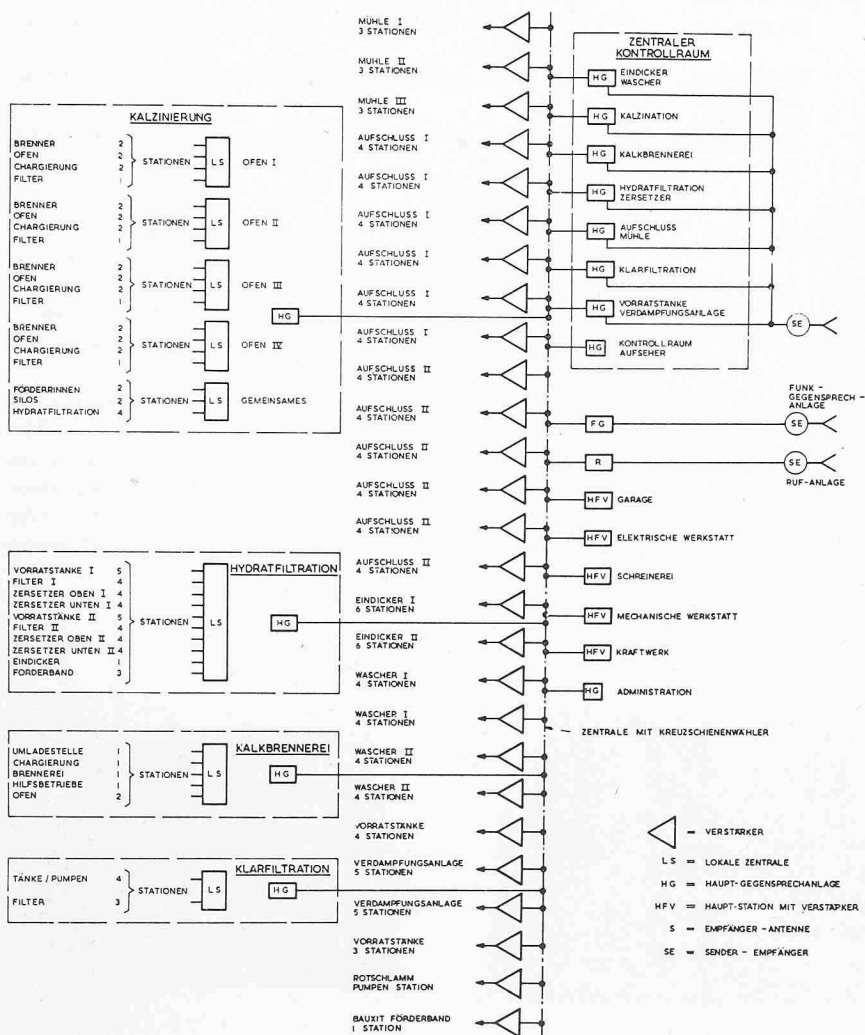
KALZINIERUNG

BRENNER 2
OFEN 2
CHARGIERUNG 2
FILTER 1
STATIONEN LS OFEN I

BRENNER 2
OFEN 2
CHARGIERUNG 2
FILTER 1
STATIONEN LS OFEN II

BRENNER 2
OFEN 2
CHARGIERUNG 2
FILTER 1
STATIONEN LS OFEN III

BRENNER 2
OFEN 2
CHARGIERUNG 2
FILTER 1
STATIONEN LS OFEN IV

FÖRDERRINNEN 2
SILOS 2
HYDRATFILTRATION 4
STATIONEN LS GEMEINSAMES

HG

HYDRATFILTRATION

VORRATSTANKE I 5
FILTER I 4
ZERSETZER OBEN I 4
ZERSETZER UNTEN I 4
VORRATSTÄNKE II 5
FILTER II 4
ZERSETZER OBEN II 4
ZERSETZER UNTEN II 4
EINDICKER 1
FÖRDERBAND 3
STATIONEN LS

HG

KALKBRENNEREI

UMLADESTELLE 1
CHARGIERUNG 1
BRENNEREI 1
HILFSBETRIEBE 1
OFEN 2
STATIONEN LS

HG

KLARFILTRATION

TÄNKE / PUMPEN 4
FILTER 3
STATIONEN LS

HG

MÜHLE I
3 STATIONEN
MÜHLE II
3 STATIONEN
MÜHLE III
3 STATIONEN
AUFSCHLUSS I
4 STATIONEN
AUFSCHLUSS I
4 STATIONEN
AUFSCHLUSS I
4 STATIONEN
AUFSCHLUSS I
4 STATIONEN
AUFSCHLUSS I
4 STATIONEN
AUFSCHLUSS I
4 STATIONEN
AUFSCHLUSS II
4 STATIONEN
AUFSCHLUSS II
4 STATIONEN
AUFSCHLUSS II
4 STATIONEN
AUFSCHLUSS II
4 STATIONEN
AUFSCHLUSS II
4 STATIONEN
AUFSCHLUSS II
4 STATIONEN
EINDICKER I
6 STATIONEN
EINDICKER II
6 STATIONEN
WASCHER I
4 STATIONEN
WASCHER I
4 STATIONEN
WASCHER II
4 STATIONEN
WASCHER II
4 STATIONEN
VORRATSTANKE
4 STATIONEN
VERDAMPFUNGSANLAGE
5 STATIONEN
VERDAMPFUNGSANLAGE
5 STATIONEN
VORRATSTANKE
3 STATIONEN
ROTSCHLAMM
PUMPEN STATION
BAUXIT FÖRDERBAND
1 STATION

ZENTRALER
KONTROLLRAUM
HG EINDICKER WASCHER
HG KALZINATION
HG KALKBRENNEREI
HG HYDRATFILTRATION ZERSETZER
HG AUFSCHLUSS MÜHLE
HG KLARFILTRATION
HG VORRATSTANKE VERDAMPFUNGSANLAGE
HG KONTROLLRAUM AUFSEHER

SE

FUNK - GEGENSPRECH - ANLAGE
FG
SE
R
SE
RUF-ANLAGE

HFV GARAGE
HFV ELEKTRISCHE WERKSTATT
HFV SCHREINEREI
HFV MECHANISCHE WERKSTATT
HFV KRAFTWERK
HG ADMINISTRATION

ZENTRALE MIT KREUZSCHIENENWÄHLER

= VERSTÄRKER
LS = LOKALE ZENTRALE
HG = HAUPT-GEGENSPRECHANLAGE
HFV = HAUPT-STATION MIT VERSTÄRKER
S = EMPFÄNGER - ANTENNE
SE = SENDER - EMPFÄNGER